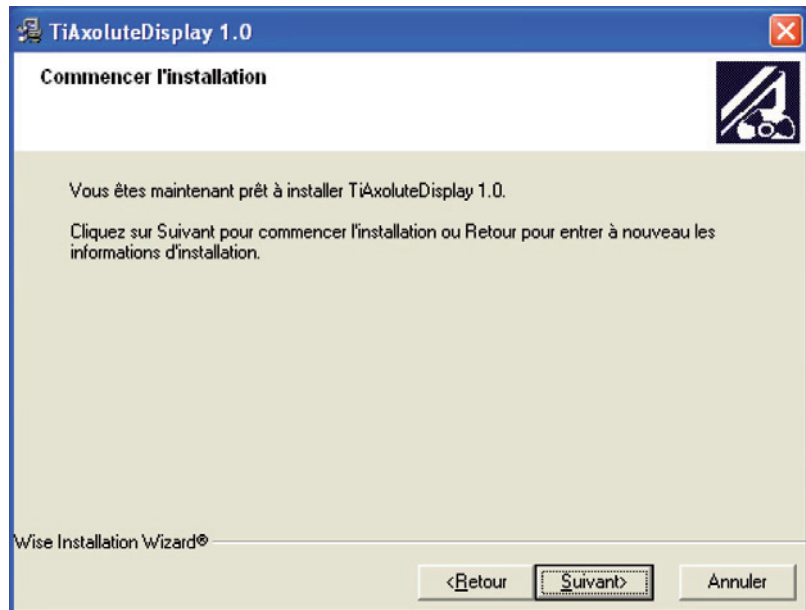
TiAxoluteDisplay 1.0

Commencer l'installation

Vous êtes maintenant prêt à installer TiAxoluteDisplay 1.0.

Cliquez sur Suivant pour commencer l'installation ou Retour pour entrer à nouveau les informations d'installation.

Wise Installation Wizard®

<Retour

Suivant>

Annuler